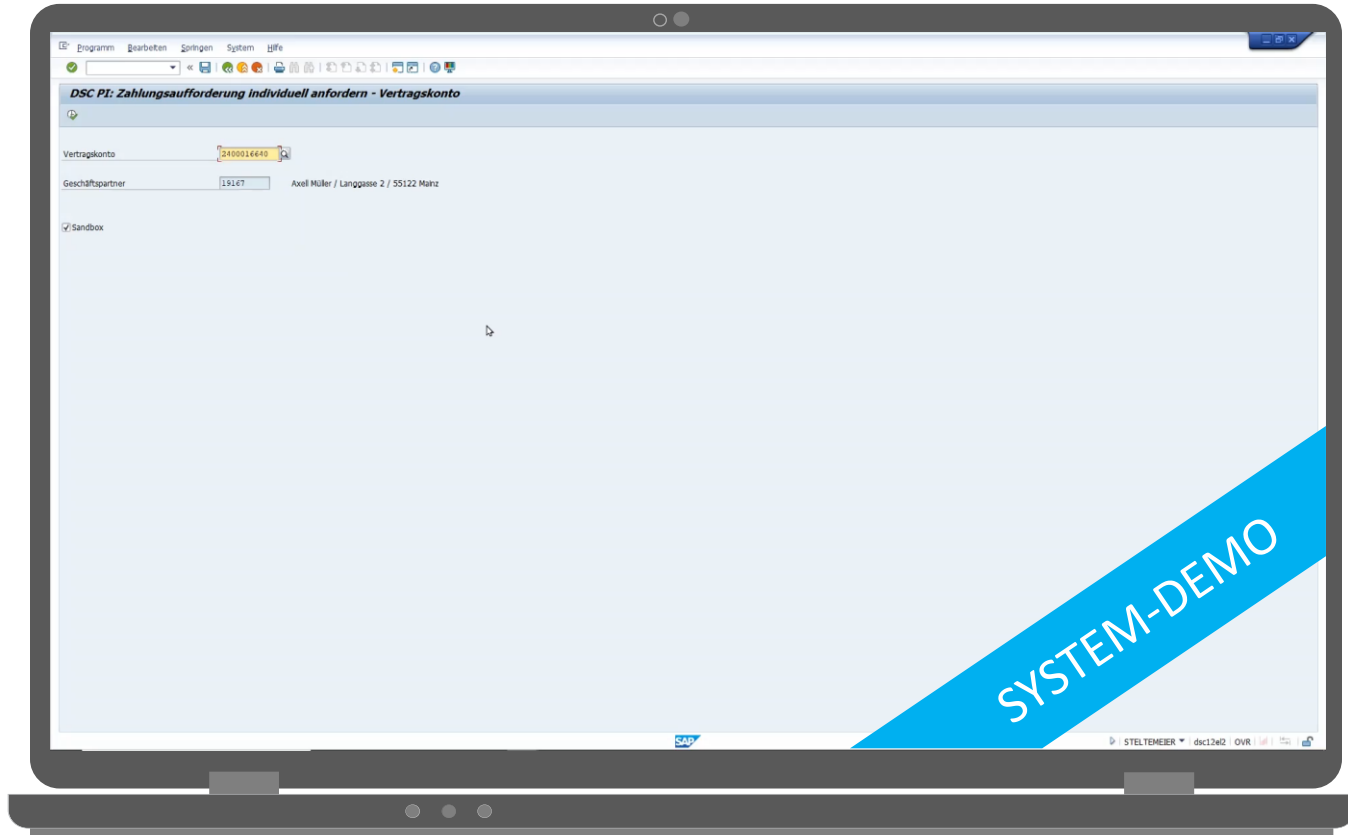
Programm Bearbeiten Springen System Hilfe

DSC PI: Zahlungsaufforderung individuell anfordern - Vertragskonto

Vertragskonto 2400016640

Geschäftspartner 19167 Axell Müller / Langgasse 2 / 55122 Mainz

Sandbox

SAP

STELTEMEIER dsc12el2 OVR

SYSTEM-DEMO